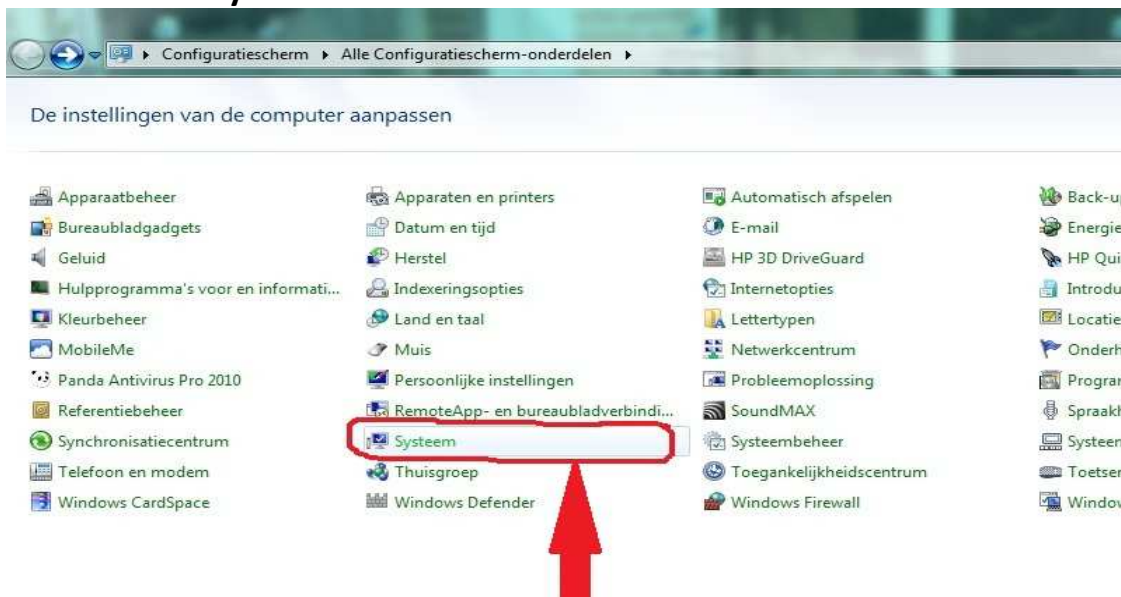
▸ Configuratiescherm ▸ Alle Configuratiescherm-onderdelen ▸

De instellingen van de computer aanpassen

Apparaatbeheer
Bureaubladgadgets
Geluid
Hulpprogramma's voor en informati...
Kleurbeheer
MobileMe
Panda Antivirus Pro 2010
Referentiebeheer
Synchronisatiecentrum
Telefoon en modem
Windows CardSpace

Apparaten en printers
Datum en tijd
Herstel
Indexeringsopties
Land en taal
Muis
Persoonlijke instellingen
RemoteApp- en bureaubladverbindi...
Systeem
Thuisgroep
Windows Defender

Automatisch afspelen
E-mail
HP 3D DriveGuard
Internetopties
Lettertypen
Netwerkcentrum
Probleemoplossing
SoundMAX
Systeembeheer
Toegankelijkheidscentrum
Windows Firewall

Back-u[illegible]
Energie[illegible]
HP Qui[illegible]
Introdu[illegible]
Locatie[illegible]
Onderh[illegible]
Progra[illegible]
Spraak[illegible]
Systeem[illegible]
Toetse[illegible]
Windo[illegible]